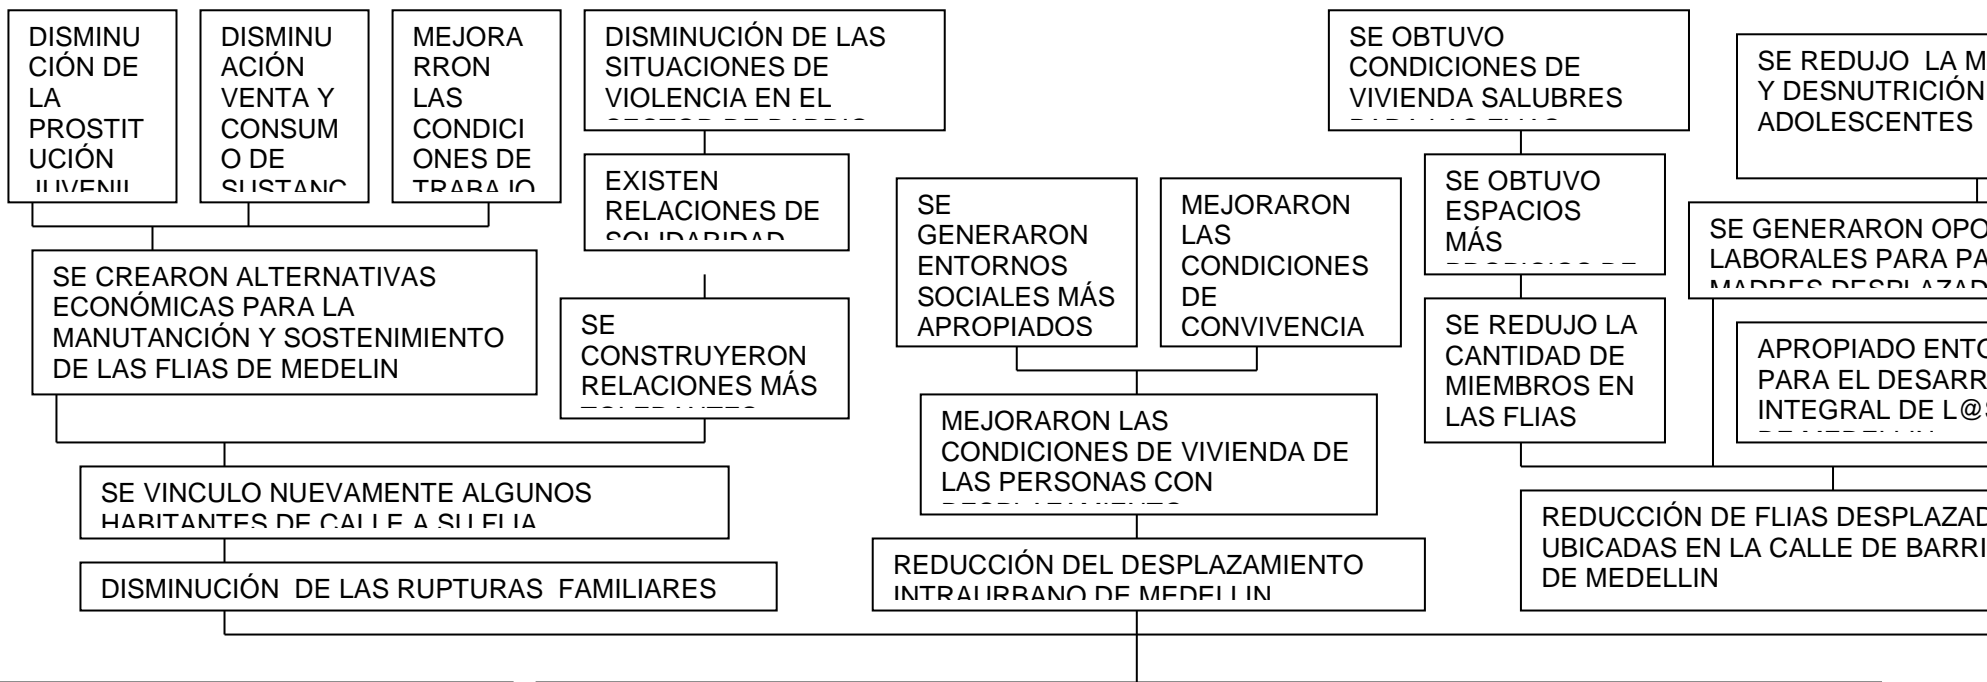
DISMINUCIÓN DE LA PROSTITUCIÓN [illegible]

DISMINUACIÓN VENTA Y CONSUMO DE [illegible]

MEJORARRON LAS CONDICIONES DE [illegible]

DISMINUCIÓN DE LAS SITUACIONES DE VIOLENCIA EN EL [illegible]

EXISTEN RELACIONES DE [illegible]

SE CREARON ALTERNATIVAS ECONÓMICAS PARA LA MANUTANCIÓN Y SOSTENIMIENTO DE LAS FLIAS DE MEDELIN

SE CONSTRUYERON RELACIONES MÁS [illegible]

SE VINCULO NUEVAMENTE ALGUNOS HABITANTES DE CALLE A SU FLIA

DISMINUCIÓN DE LAS RUPTURAS FAMILIARES

SE GENERARON ENTORNOS SOCIALES MÁS APROPIADOS

MEJORARON LAS CONDICIONES DE CONVIVENCIA

MEJORARON LAS CONDICIONES DE VIVIENDA DE LAS PERSONAS CON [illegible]

REDUCCIÓN DEL DESPLAZAMIENTO INTRAURBANO DE MEDELLIN

SE OBTUVO CONDICIONES DE VIVIENDA SALUBRES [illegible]

SE OBTUVO ESPACIOS MÁS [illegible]

SE REDUJO LA CANTIDAD DE MIEMBROS EN LAS FLIAS

SE REDUJO LA M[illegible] Y DESNUTRICIÓN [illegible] ADOLESCENTES

SE GENERARON OPO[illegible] LABORALES PARA PA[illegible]

APROPIADO ENTO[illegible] PARA EL DESARR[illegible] INTEGRAL DE L@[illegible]

REDUCCIÓN DE FLIAS DESPLAZAD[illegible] UBICADAS EN LA CALLE DE BARRI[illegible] DE MEDELLIN